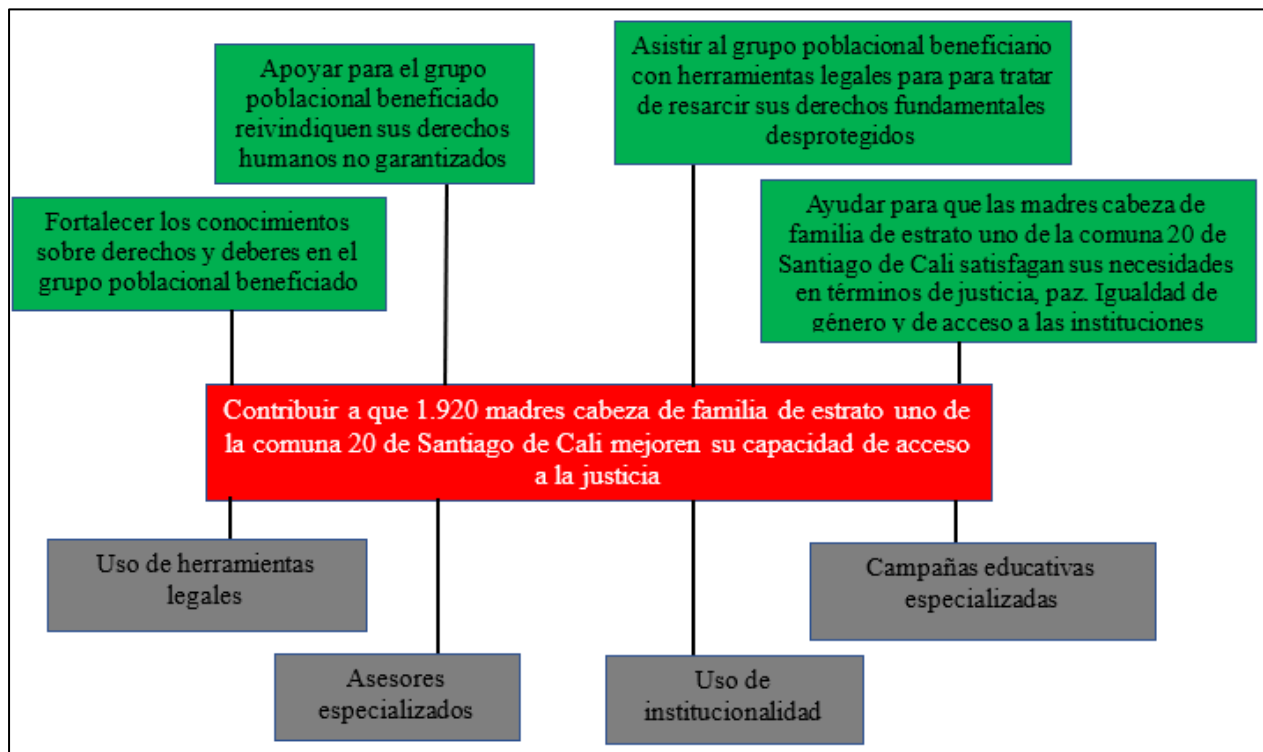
Apoyar para el grupo poblacional beneficiado reivindiquen sus derechos humanos no garantizados

Asistir al grupo poblacional beneficiario con herramientas legales para para tratar de resarcir sus derechos fundamentales desprotegidos

Fortalecer los conocimientos sobre derechos y deberes en el grupo poblacional beneficiado

Ayudar para que las madres cabeza de familia de estrato uno de la comuna 20 de Santiago de Cali satisfagan sus necesidades en términos de justicia, paz. Igualdad de género y de acceso a las instituciones

Contribuir a que 1.920 madres cabeza de familia de estrato uno de la comuna 20 de Santiago de Cali mejoren su capacidad de acceso a la justicia

Uso de herramientas legales

Campañas educativas especializadas

Asesores especializados

Uso de institucionalidad